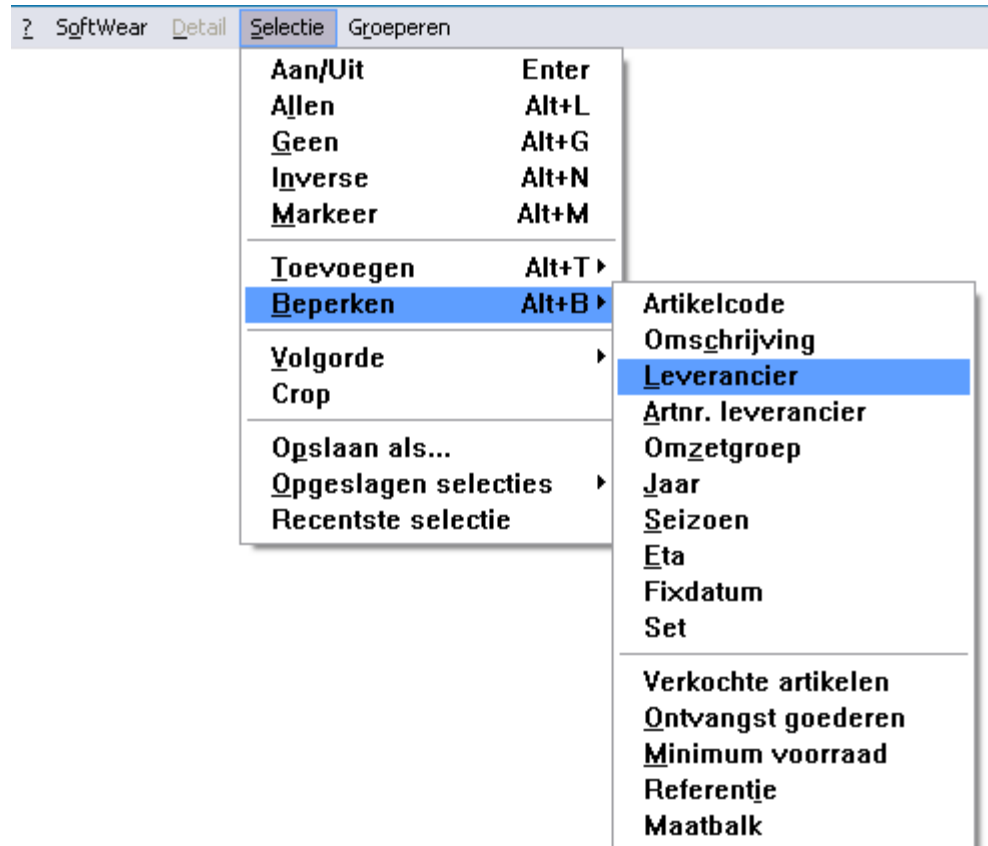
? SoftWear Detail Selectie Groeperen

Aan/Uit Enter
Allen Alt+L
Geen Alt+G
Inverse Alt+N
Markeer Alt+M

Toevoegen Alt+T
Beperken Alt+B

Volgorde
Crop

Opslaan als...
Opgeslagen selecties
Recentste selectie

Artikelcode
Omschrijving
Leverancier
Artnr. leverancier
Omzetgroep
Jaar
Seizoen
Eta
Fixdatum
Set

Verkochte artikelen
Ontvangst goederen
Minimum voorraad
Referentie
Maatbalk